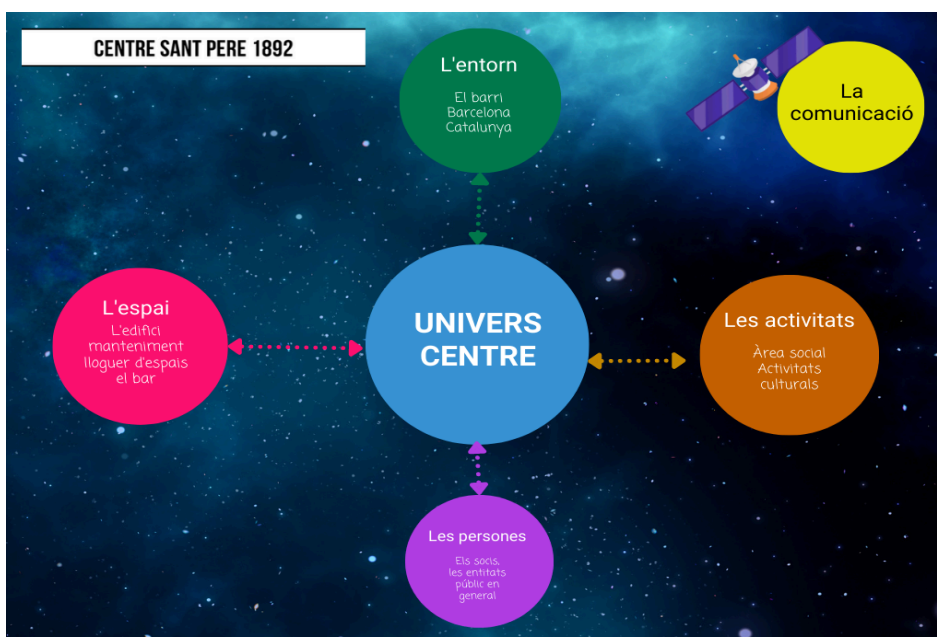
CENTRE SANT PERE 1892

L'entorn

El barri
Barcelona
Catalunya

La comunicació

L'espai

L'edifici
manteniment
lloguer d'espais
el bar

UNIVERS CENTRE

Les activitats

Àrea social
Activitats culturals

Les persones

Els socis,
les entitats
públic en
general